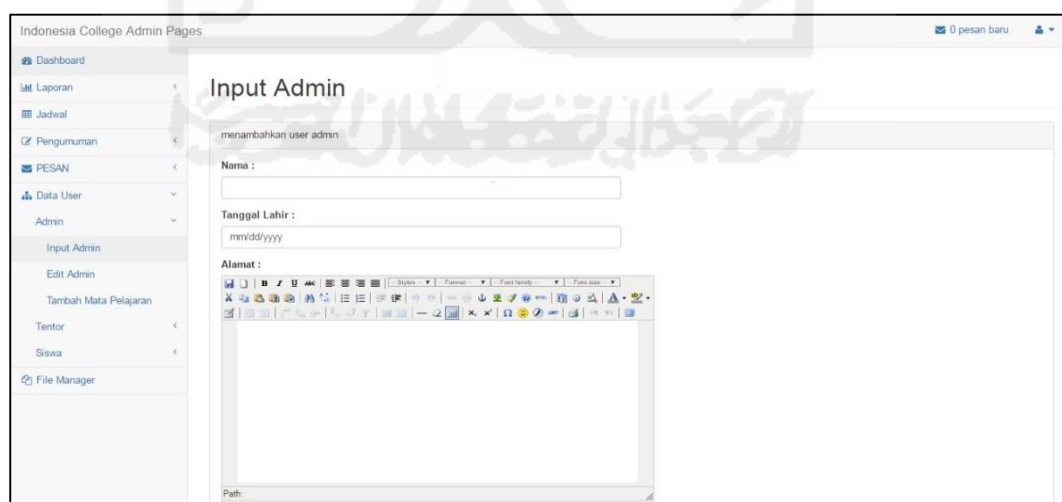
Indonesia College Admin Pages

0 pesan baru

Dashboard
Laporan
Jadwal
Pengumuman
PESAN
Data User
Admin
Input Admin
Edit Admin
Tambah Mata Pelajaran
Tentor
Siswa
File Manager

Input Admin

menambahkan user admin

Nama :

Tanggal Lahir :

mm/dd/yyyy

Alamat :

-- Styles -- -- Format -- -- Font family -- -- Font size --

Path: